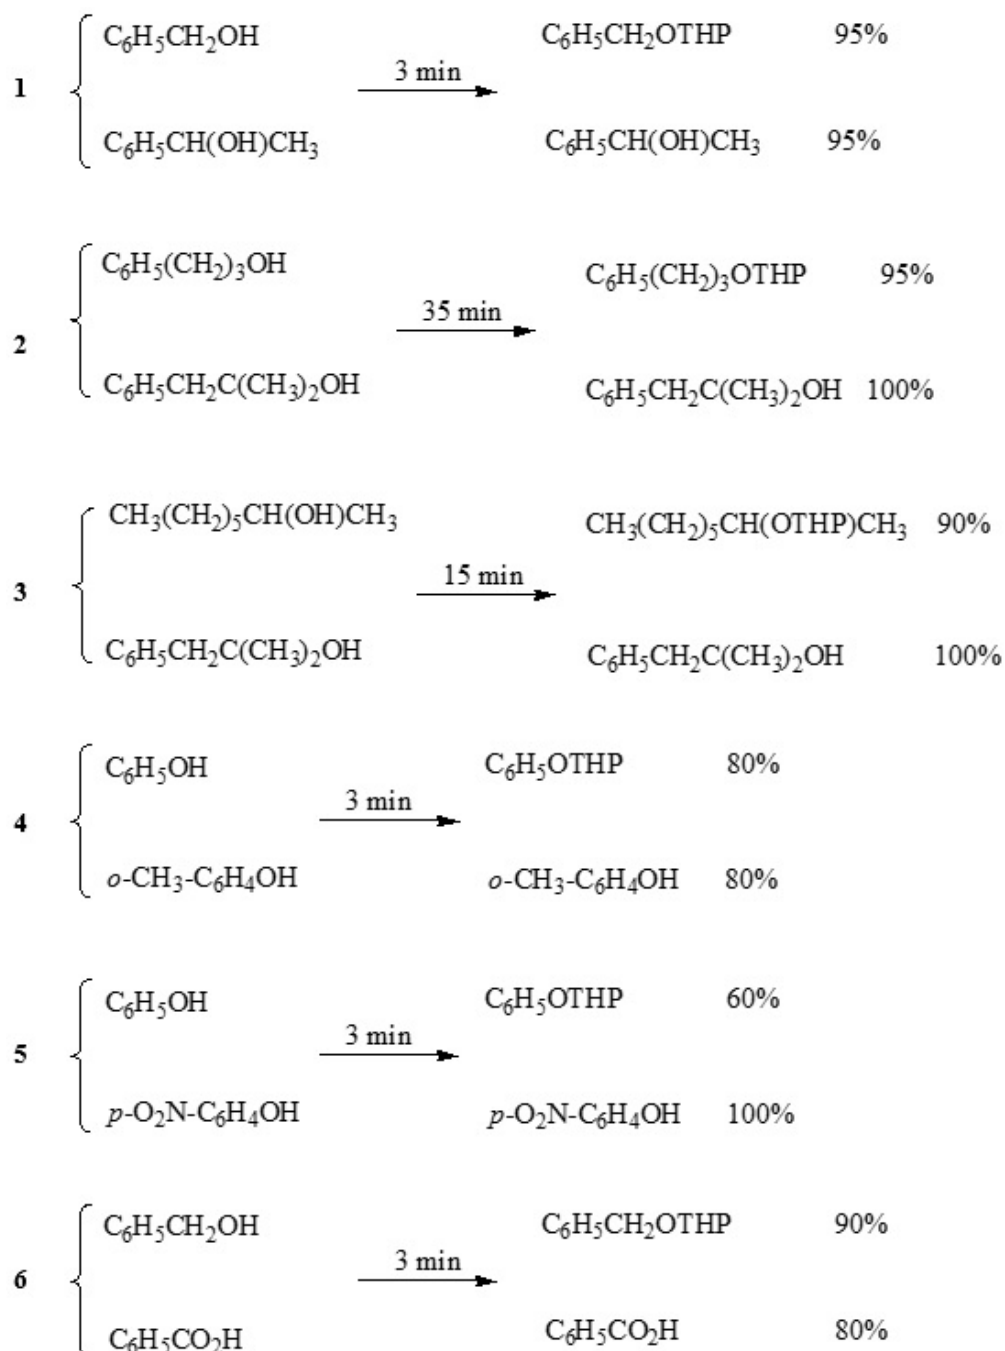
1 $C_6H_5CH_2OH$ $\xrightarrow{3\text{ min}}$ $C_6H_5CH_2OTHP$ 95%

$C_6H_5CH(OH)CH_3$ $C_6H_5CH(OH)CH_3$ 95%

2 $C_6H_5(CH_2)_3OH$ $\xrightarrow{35\text{ min}}$ $C_6H_5(CH_2)_3OTHP$ 95%

$C_6H_5CH_2C(CH_3)_2OH$ $C_6H_5CH_2C(CH_3)_2OH$ 100%

3 $CH_3(CH_2)_5CH(OH)CH_3$ $\xrightarrow{15\text{ min}}$ $CH_3(CH_2)_5CH(OTHP)CH_3$ 90%

$C_6H_5CH_2C(CH_3)_2OH$ $C_6H_5CH_2C(CH_3)_2OH$ 100%

4 $C_6H_5OH$ $\xrightarrow{3\text{ min}}$ $C_6H_5OTHP$ 80%

$o$-$CH_3$-$C_6H_4OH$ $o$-$CH_3$-$C_6H_4OH$ 80%

5 $C_6H_5OH$ $\xrightarrow{3\text{ min}}$ $C_6H_5OTHP$ 60%

$p$-$O_2N$-$C_6H_4OH$ $p$-$O_2N$-$C_6H_4OH$ 100%

6 $C_6H_5CH_2OH$ $\xrightarrow{3\text{ min}}$ $C_6H_5CH_2OTHP$ 90%

$C_6H_5CO_2H$ $C_6H_5CO_2H$ 80%